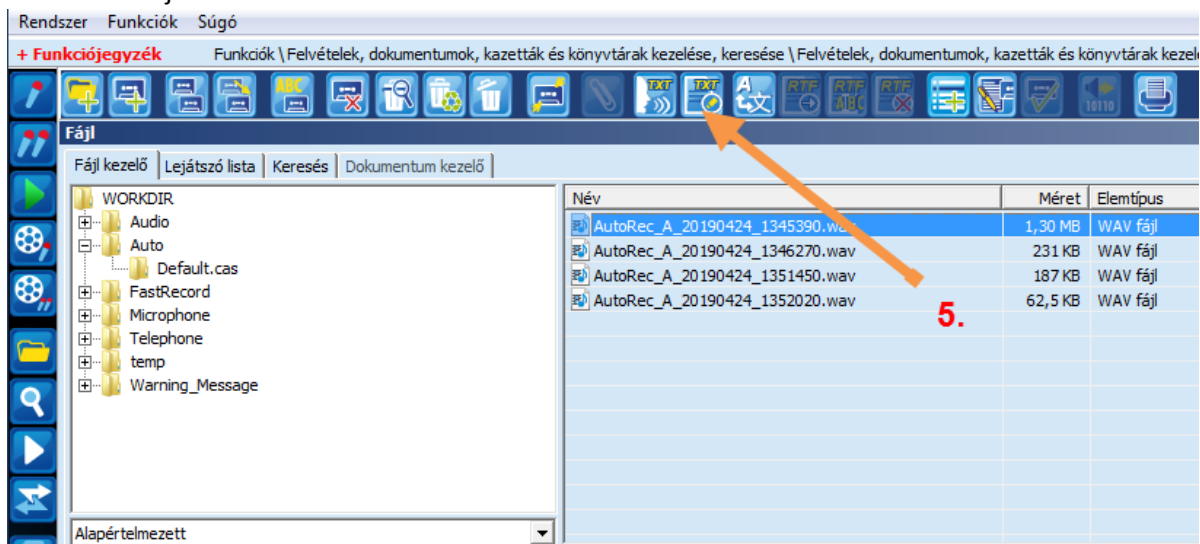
Rendszer Funkciók Súgó

+ Funkciójegyzék Funkciók \ Felvételek, dokumentumok, kazetták és könyvtárak kezelése, keresése \ Felvételek, dokumentumok, kazetták és könyvtárak kezel

TXT TXT RTF RTF RTF

Fájl

Fájl kezelő | Lejátszó lista | Keresés | Dokumentum kezelő

WORKDIR
Audio
Auto
Default.cas
FastRecord
Microphone
Telephone
temp
Warning_Message

| Név | Méret | Elemtípus |
|---|---|---|
| AutoRec_A_20190424_1345390.wav | 1,30 MB | WAV fájl |
| AutoRec_A_20190424_1346270.wav | 231 KB | WAV fájl |
| AutoRec_A_20190424_1351450.wav | 187 KB | WAV fájl |
| AutoRec_A_20190424_1352020.wav | 62,5 KB | WAV fájl |

5.

Alapértelmezett